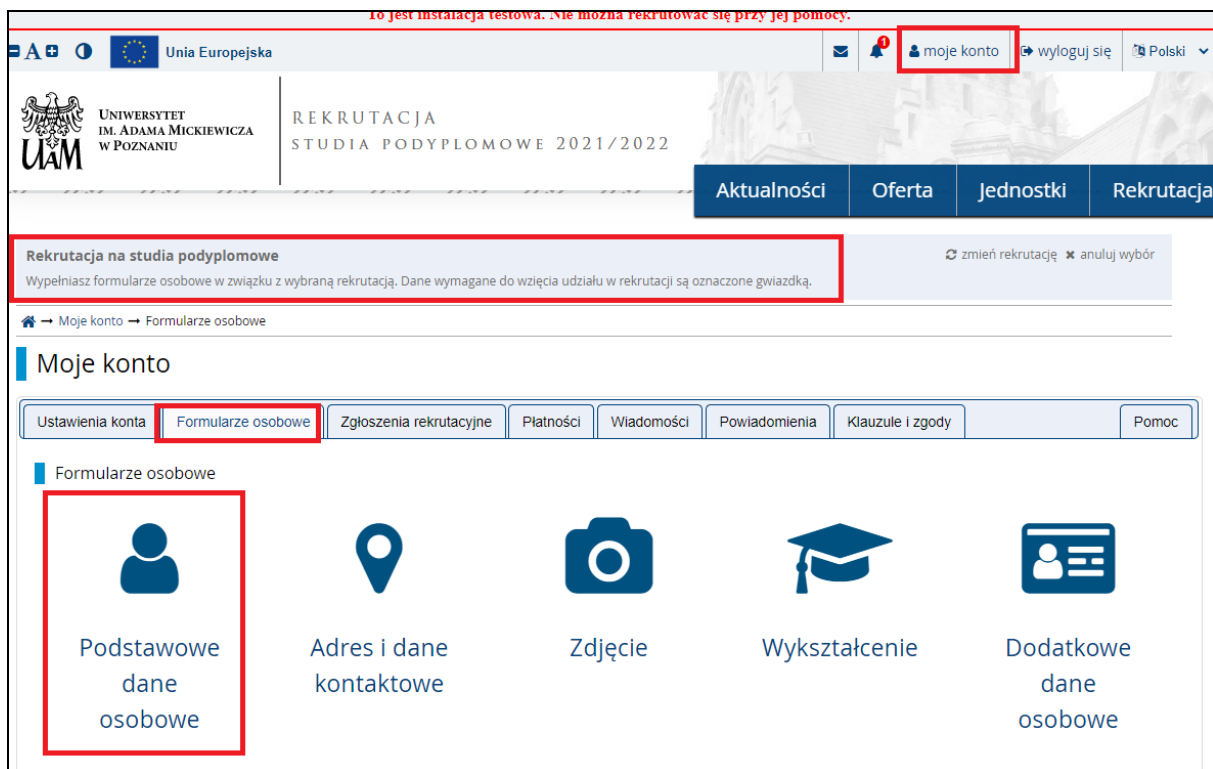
To jest instalacja testowa. Nie można rekrutować się przy jej pomocy.

A Unia Europejska

1 moje konto wyloguj się Polski

UNIWERSYTET IM. ADAMA MICKIEWICZA W POZNANIU

UAM

REKRUTACJA
STUDIA PODYPLOMOWE 2021/2022

Aktualności Oferta Jednostki Rekrutacja

Rekrutacja na studia podyplomowe

Wypełniasz formularze osobowe w związku z wybraną rekrutacją. Dane wymagane do wzięcia udziału w rekrutacji są oznaczone gwiazdką.

zmień rekrutację anuluj wybór

→ Moje konto → Formularze osobowe

Moje konto

| Ustawienia konta | Formularze osobowe | Zgłoszenia rekrutacyjne | Płatności | Wiadomości | Powiadomienia | Klauzule i zgody | Pomoc |
|---|---|---|---|---|---|---|---|

Formularze osobowe

Podstawowe dane osobowe

Adres i dane kontaktowe

Zdjęcie

Wykształcenie

Dodatkowe dane osobowe